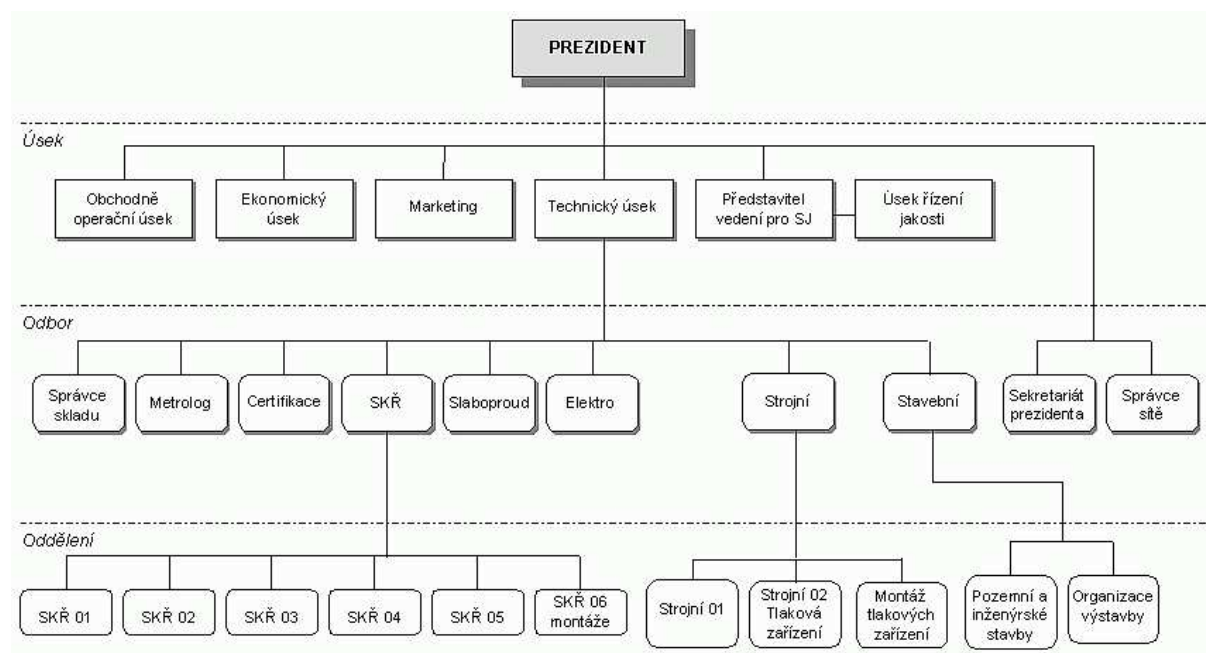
PREZIDENT

Úsek

Obchodně operační úsek

Ekonomický úsek

Marketing

Technický úsek

Představitel vedení pro SJ

Úsek řízení jakosti

Odbor

Správce skladu

Metrolog

Certifikace

SKŘ

Slaboproud

Elektro

Strojní

Stavební

Sekretariát prezidenta

Správce sítě

Oddělení

SKŘ 01

SKŘ 02

SKŘ 03

SKŘ 04

SKŘ 05

SKŘ 06 montáže

Strojní 01

Strojní 02 Tlaková zařízení

Montáž tlakových zařízení

Pozemní a inženýrské stavby

Organizace výstavby